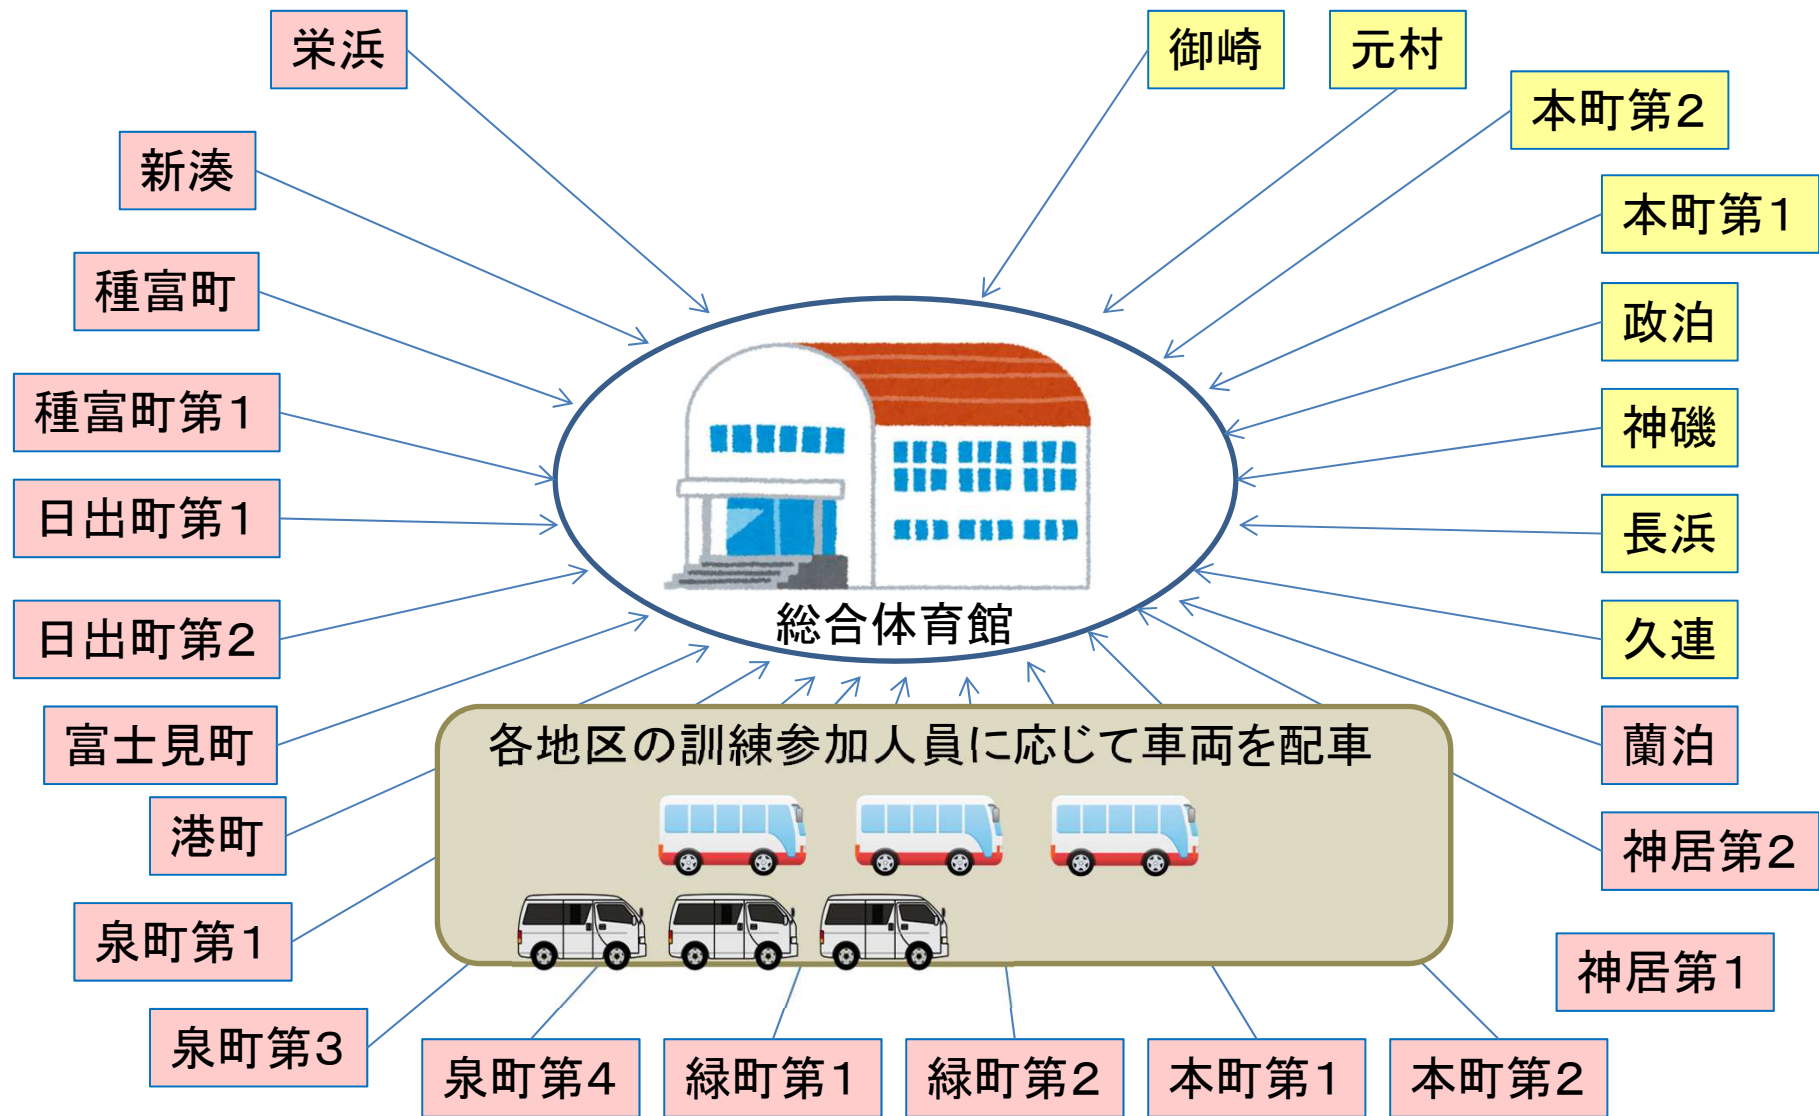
栄浜

新湊

種富町

種富町第1

日出町第1

日出町第2

富士見町

港町

泉町第1

泉町第3

御崎

元村

本町第2

本町第1

政泊

神磯

長浜

久連

蘭泊

神居第2

神居第1

総合体育館

各地区の訓練参加人員に応じて車両を配車

泉町第4

緑町第1

緑町第2

本町第1

本町第2